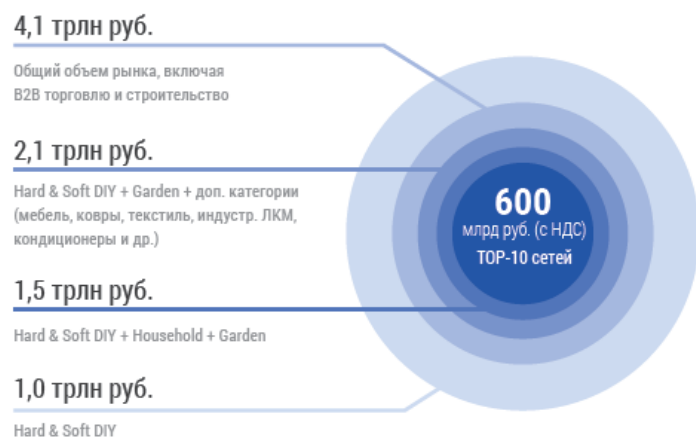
4,1 трлн руб.

Общий объем рынка, включая B2B торговлю и строительство

2,1 трлн руб.

Hard & Soft DIY + Garden + доп. категории (мебель, ковры, текстиль, индустр. ЛКМ, кондиционеры и др.)

1,5 трлн руб.

Hard & Soft DIY + Household + Garden

1,0 трлн руб.

Hard & Soft DIY

600
млрд руб. (с НДС)
TOP-10 сетей